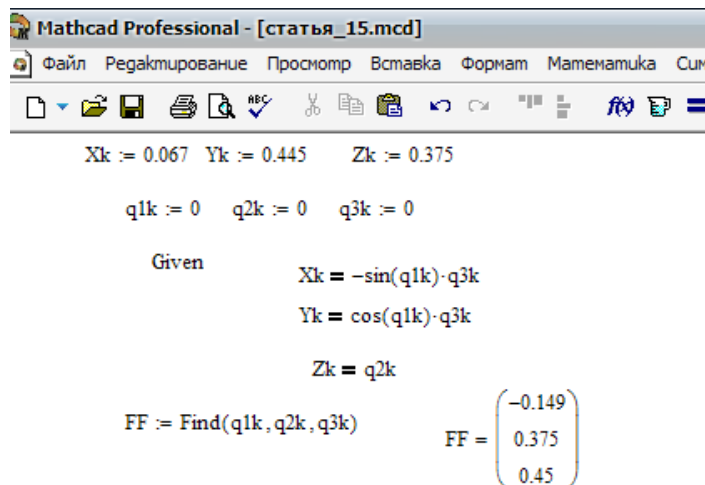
Mathcad Professional - [статья_15.mcd]

Файл Редактирование Просмотр Вставка Формат Математика Сим

Xk := 0.067 Yk := 0.445 Zk := 0.375

q1k := 0 q2k := 0 q3k := 0

Given

Xk = −sin(q1k)·q3k

Yk = cos(q1k)·q3k

Zk = q2k

FF := Find(q1k, q2k, q3k)

$FF = \begin{pmatrix} -0.149 \\ 0.375 \\ 0.45 \end{pmatrix}$